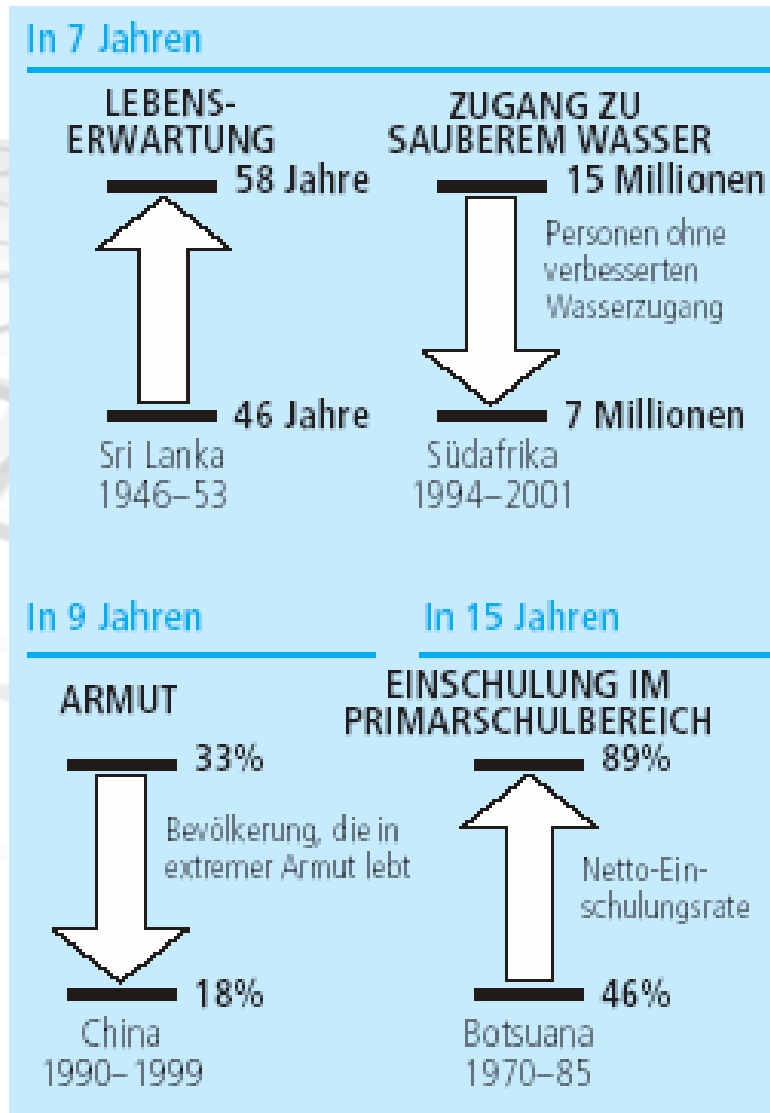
In 7 Jahren

LEBENSERWARTUNG

58 Jahre

46 Jahre

Sri Lanka
1946–53

ZUGANG ZU SAUBEREM WASSER

15 Millionen

Personen ohne verbesserten Wasserzugang

7 Millionen

Südafrika
1994–2001

In 9 Jahren

ARMUT

33%

Bevölkerung, die in extremer Armut lebt

18%

China
1990–1999

In 15 Jahren

EINSCHULUNG IM PRIMARSCHULBEREICH

89%

Netto-Einschulungsrate

46%

Botsuana
1970–85